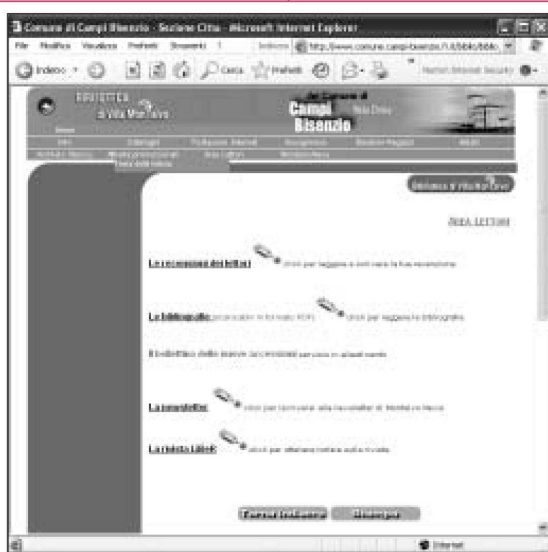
Comune di Campi Bisenzio - Sezione Città - Microsoft Internet Explorer

File Modifica Visualizza Preferiti Strumenti ?

Indirizzo http://www.comune.campi-bisenzio.fi.it/biblio/biblio

Indietro Cerca Preferiti

Norton Internet Security

BIBLIOTECA di Villa Montalvo

del Comune di Campi Bisenzio Villa Drive

Biblioteca di Villa Montalvo

AREA LETTORI

Le recensioni dei lettori clicca per leggere o inviare la tua recensione

Le bibliografie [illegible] clicca per leggere le bibliografie

Il bollettino delle nuove accessioni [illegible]

La newsletter clicca per iscriverti alla newsletter di Montalvo News

La rivista Lilleb clicca per ottenere notizie sulla rivista

Torna indietro Stampa

Internet